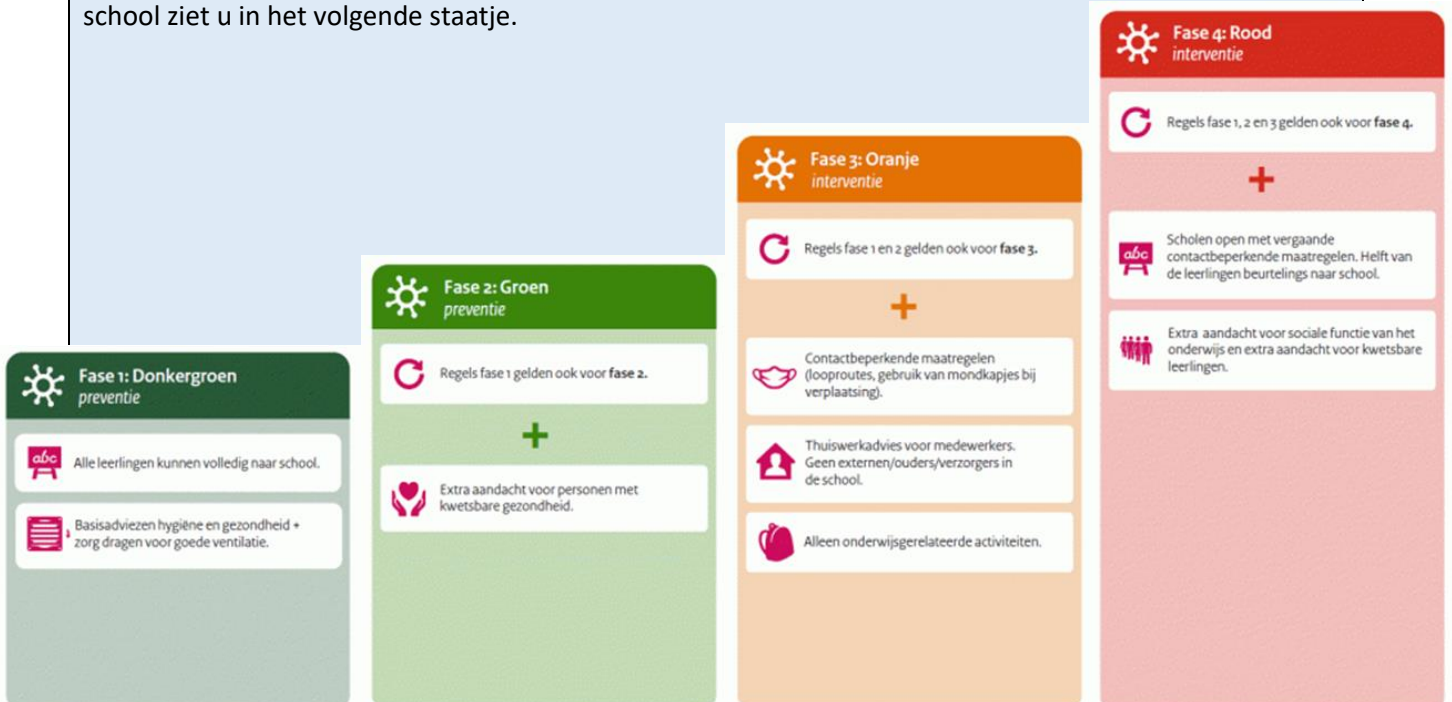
school ziet u in het volgende staatje.

Fase 1: Donkergroen
preventie

Alle leerlingen kunnen volledig naar school.

Basisadviezen hygiëne en gezondheid + zorg dragen voor goede ventilatie.

Fase 2: Groen
preventie

Regels fase 1 gelden ook voor **fase 2.**

+

Extra aandacht voor personen met kwetsbare gezondheid.

Fase 3: Oranje
interventie

Regels fase 1 en 2 gelden ook voor **fase 3.**

+

Contactbeperkende maatregelen (looproutes, gebruik van mondkapjes bij verplaatsing).

Thuiswerkadvies voor medewerkers. Geen externen/ouders/verzorgers in de school.

Alleen onderwijsgerelateerde activiteiten.

Fase 4: Rood
interventie

Regels fase 1, 2 en 3 gelden ook voor **fase 4.**

+

Scholen open met vergaande contactbeperkende maatregelen. Helft van de leerlingen beurtelings naar school.

Extra aandacht voor sociale functie van het onderwijs en extra aandacht voor kwetsbare leerlingen.